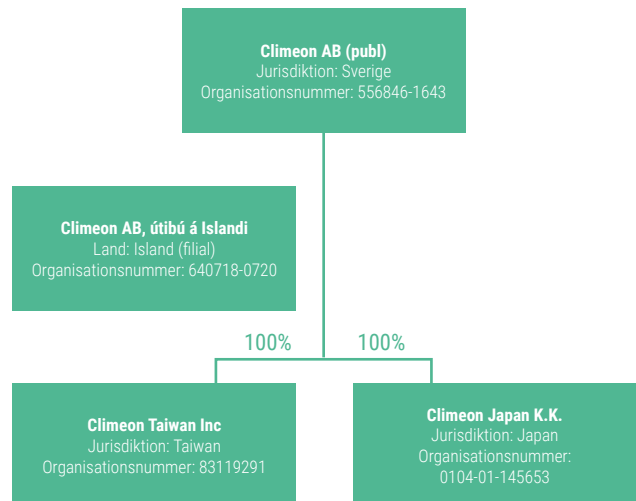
**Climeon AB (publ)**
Jurisdiktion: Sverige
Organisationsnummer: 556846-1643

**Climeon AB, útibú á Islandi**
Land: Island (filial)
Organisationsnummer: 640718-0720

100%

100%

**Climeon Taiwan Inc**
Jurisdiktion: Taiwan
Organisationsnummer: 83119291

**Climeon Japan K.K.**
Jurisdiktion: Japan
Organisationsnummer:
0104-01-145653